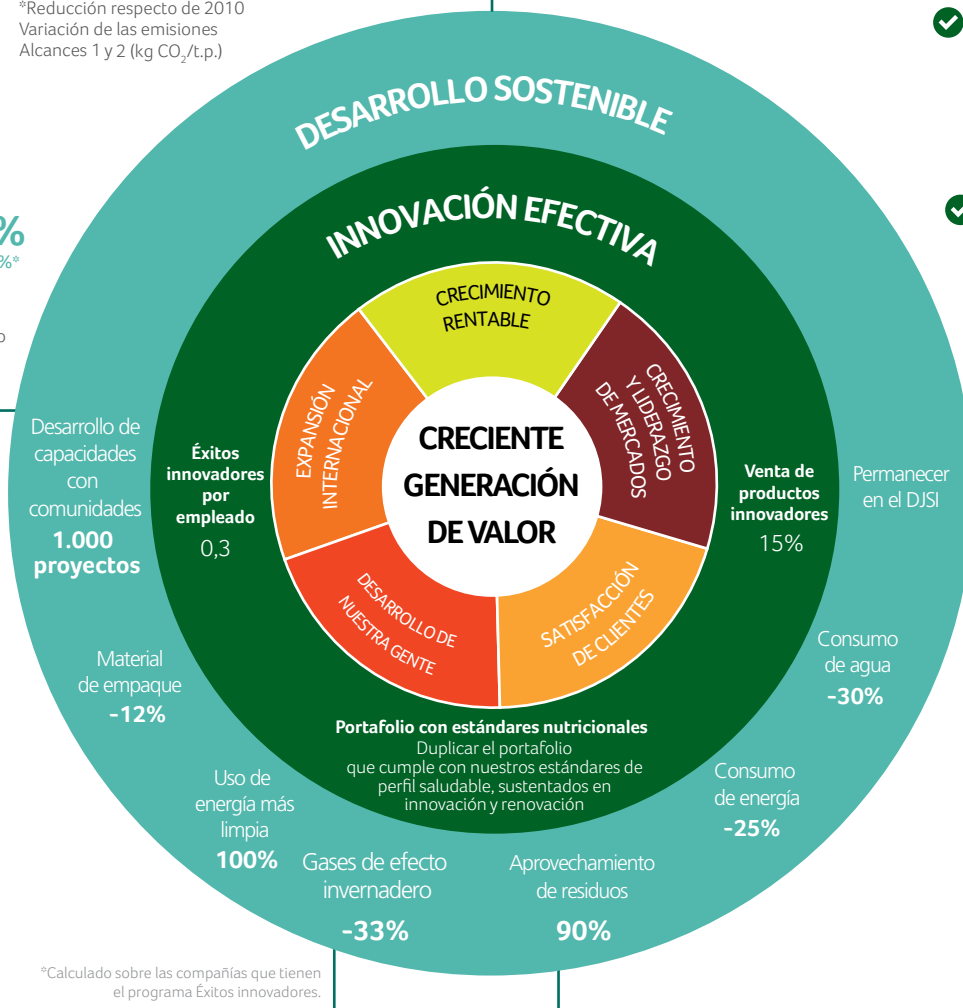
*Reducción respecto de 2010
Variación de las emisiones
Alcances 1 y 2 (kg $CO_2$/t.p.)

%
%*

o

DESARROLLO SOSTENIBLE

INNOVACIÓN EFECTIVA

CRECIMIENTO RENTABLE

CRECIMIENTO Y LIDERAZGO DE MERCADOS

EXPANSIÓN INTERNACIONAL

CRECIENTE GENERACIÓN DE VALOR

DESARROLLO DE NUESTRA GENTE

SATISFACCIÓN DE CLIENTES

Desarrollo de capacidades con comunidades
1.000 proyectos

Éxitos innovadores por empleado
0,3

Venta de productos innovadores
15%

Permanecer en el DJSI

Material de empaque
-12%

Consumo de agua
-30%

Portafolio con estándares nutricionales
Duplicar el portafolio que cumple con nuestros estándares de perfil saludable, sustentados en innovación y renovación

Uso de energía más limpia
100%

Consumo de energía
-25%

Gases de efecto invernadero
-33%

Aprovechamiento de residuos
90%

*Calculado sobre las compañías que tienen el programa Éxitos innovadores.